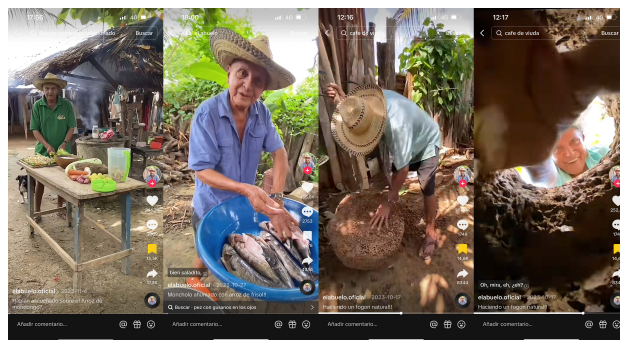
17:56
Buscar
elabuelo.oficial · 2023-11-6
Hacían encebollado Sonora! Arroz de maíz(grupo)?
Añadir comentario...

18:00
elabuelo.oficial · 2023-10-27
Bien saladito...
Moncholo ahumado con arroz de frisol!
Buscar · peces con guisantes en los ojos
Añadir comentario...

12:16
cafe de viuda
elabuelo.oficial · 2023-10-17
Haciendo un fogon natural!
Añadir comentario...

12:17
cafe de viuda
Buscar
Oh, mira, oh, ah!?
elabuelo.oficial · 2023-10-17
Haciendo un fogon natural!
Añadir comentario...